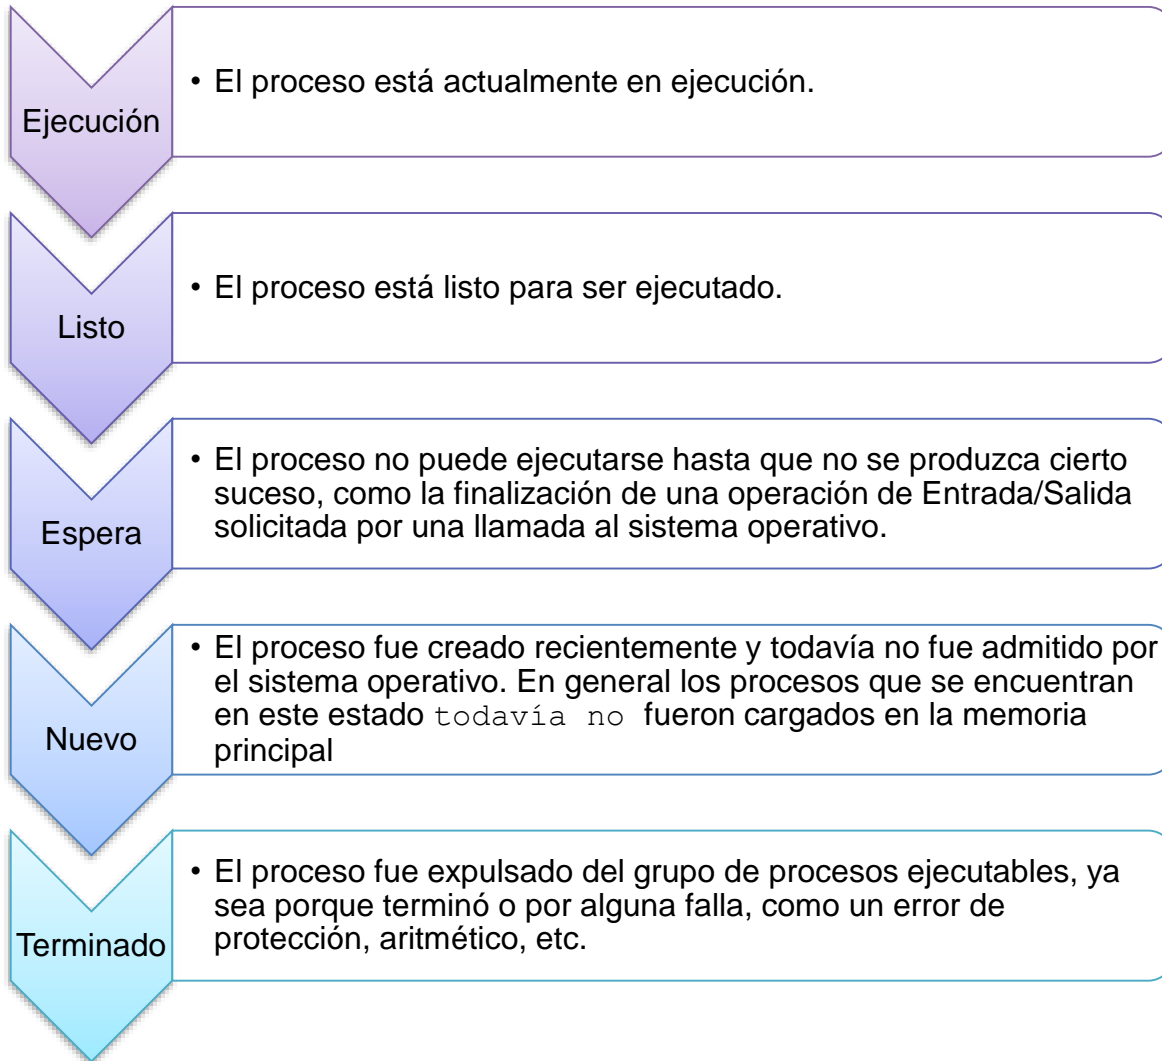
Ejecución

• El proceso está actualmente en ejecución.

Listo

• El proceso está listo para ser ejecutado.

Espera

• El proceso no puede ejecutarse hasta que no se produzca cierto suceso, como la finalización de una operación de Entrada/Salida solicitada por una llamada al sistema operativo.

Nuevo

• El proceso fue creado recientemente y todavía no fue admitido por el sistema operativo. En general los procesos que se encuentran en este estado todavía no fueron cargados en la memoria principal

Terminado

• El proceso fue expulsado del grupo de procesos ejecutables, ya sea porque terminó o por alguna falla, como un error de protección, aritmético, etc.